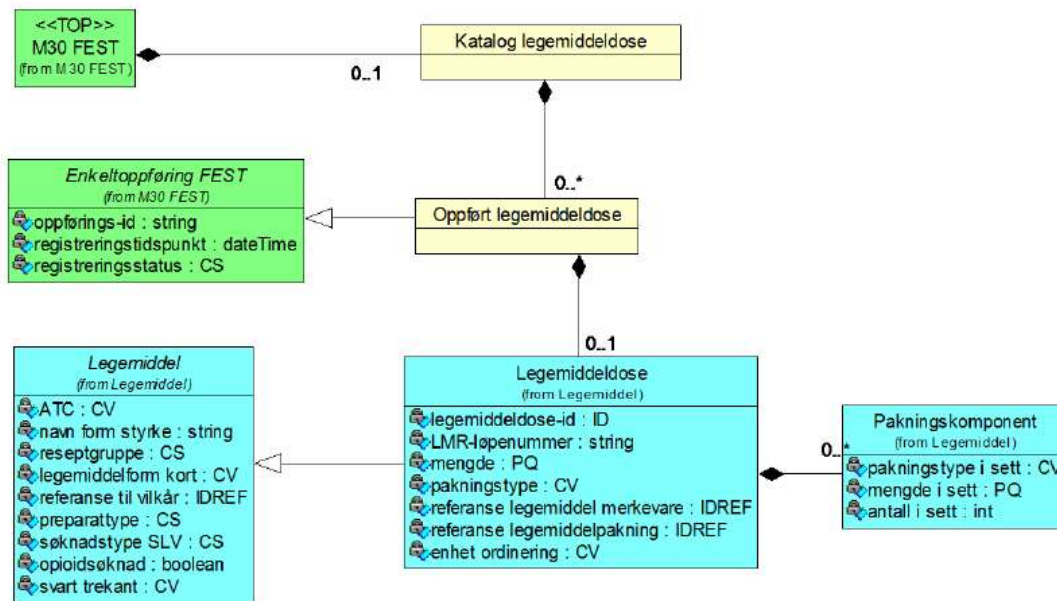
<<TOP>>
M30 FEST
(from M30 FEST)

0..1

Katalog legemiddeldose

0..*

Enkeltoppføring FEST
(from M30 FEST)
oppførings-id : string
registreringstidspunkt : dateTime
registreringsstatus : CS

Oppført legemiddeldose

0..1

Legemiddel
(from Legemiddel)
ATC : CV
navn form styrke : string
reseptgruppe : CS
legemiddelform kort : CV
referanse til vilkår : IDREF
preparattype : CS
søknadstype SLV : CS
opioidsøknad : boolean
svart trekant : CV

Legemiddeldose
(from Legemiddel)
legemiddeldose-id : ID
LMR-løpenummer : string
mengde : PQ
pakningstype : CV
referanse legemiddel merkevare : IDREF
referanse legemiddelpakning : IDREF
enhet ordinering : CV

0..*

Pakningskomponent
(from Legemiddel)
pakningstype i sett : CV
mengde i sett : PQ
antall i sett : int